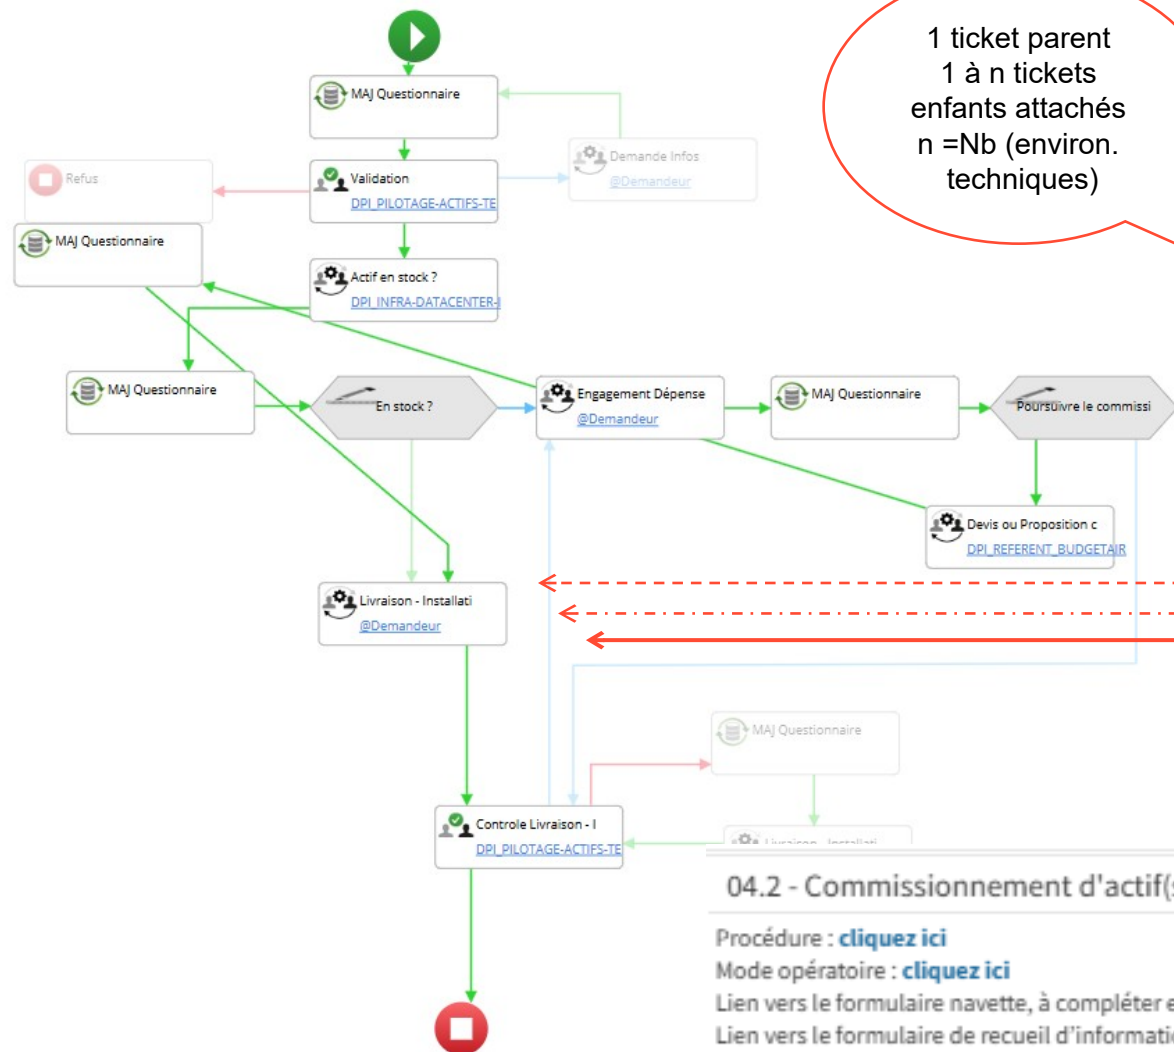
1 ticket parent
1 à n tickets enfants attachés
n =Nb (environ. techniques)

MAJ Questionnaire

Demande Infos
@Demandeur

Refus

Validation
DPI_PILOTAGE-ACTIFS-TE

MAJ Questionnaire

Actif en stock ?
DPI_INFRA-DATACENTER-I

MAJ Questionnaire

En stock ?

Engagement Dépense
@Demandeur

MAJ Questionnaire

Poursuivre le commissi

Devis ou Proposition c
DPI_REFERENT_BUDGETAIR

Livraison - Installati
@Demandeur

MAJ Questionnaire

Controle Livraison - I
DPI_PILOTAGE-ACTIFS-TE

Livraison - Installati

04.2 - Commissionnement d'actif(

Procédure : cliquez ici
Mode opératoire : cliquez ici
Lien vers le formulaire navette, à compléter e
Lien vers le formulaire de recueil d'informati